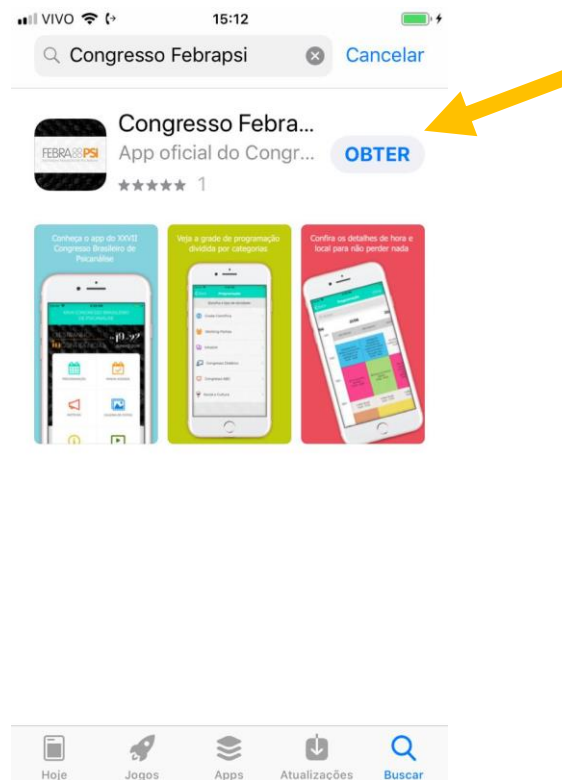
VIVO 15:12

Congresso Febrapsi Cancelar

Congresso Febra...
App oficial do Congr...
OBTER
★★★★★ 1

FEBRAPSI

Conheça o app do XXVII Congresso Brasileiro de Psicanálise

Veja a grade de programação dividida por categorias

Confira os detalhes de hora e local para não perder nada

Hoje Jogos Apps Atualizações Buscar